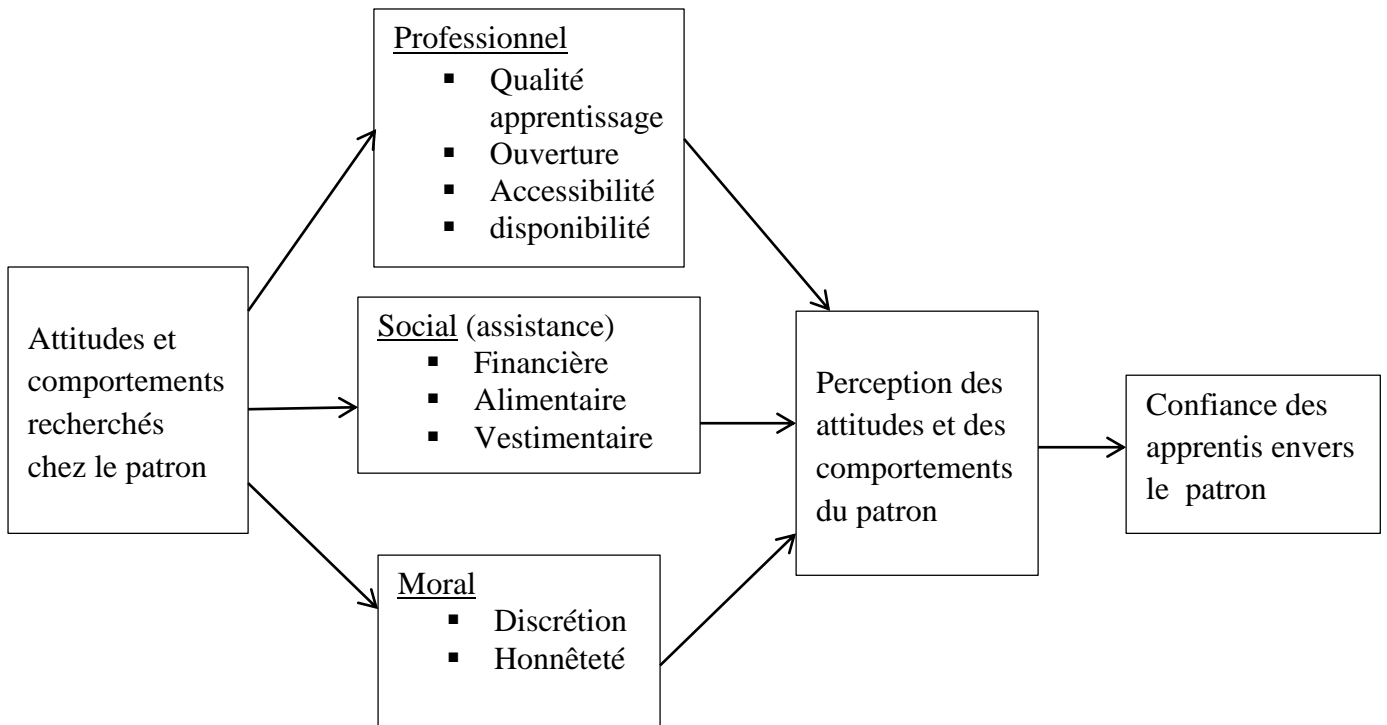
Attitudes et comportements recherchés chez le patron

Professionnel
- Qualité apprentissage
- Ouverture
- Accessibilité
- disponibilité

Social (assistance)
- Financière
- Alimentaire
- Vestimentaire

Moral
- Discrétion
- Honnêteté

Perception des attitudes et des comportements du patron

Confiance des apprentis envers le patron